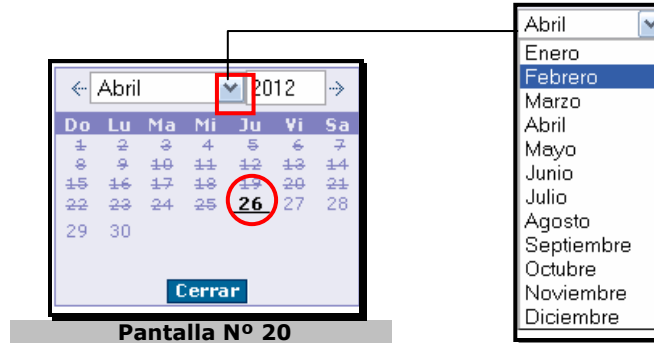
Abril

Enero
Febrero
Marzo
Abril
Mayo
Junio
Julio
Agosto
Septiembre
Octubre
Noviembre
Diciembre

← Abril 2012 →

| Do | Lu | Ma | Mi | Ju | Vi | Sa |
|---|---|---|---|---|---|---|
| 1 | 2 | 3 | 4 | 5 | 6 | 7 |
| 8 | 9 | 10 | 11 | 12 | 13 | 14 |
| 15 | 16 | 17 | 18 | 19 | 20 | 21 |
| 22 | 23 | 24 | 25 | 26 | 27 | 28 |
| 29 | 30 | | | | | |

Cerrar

Pantalla Nº 20